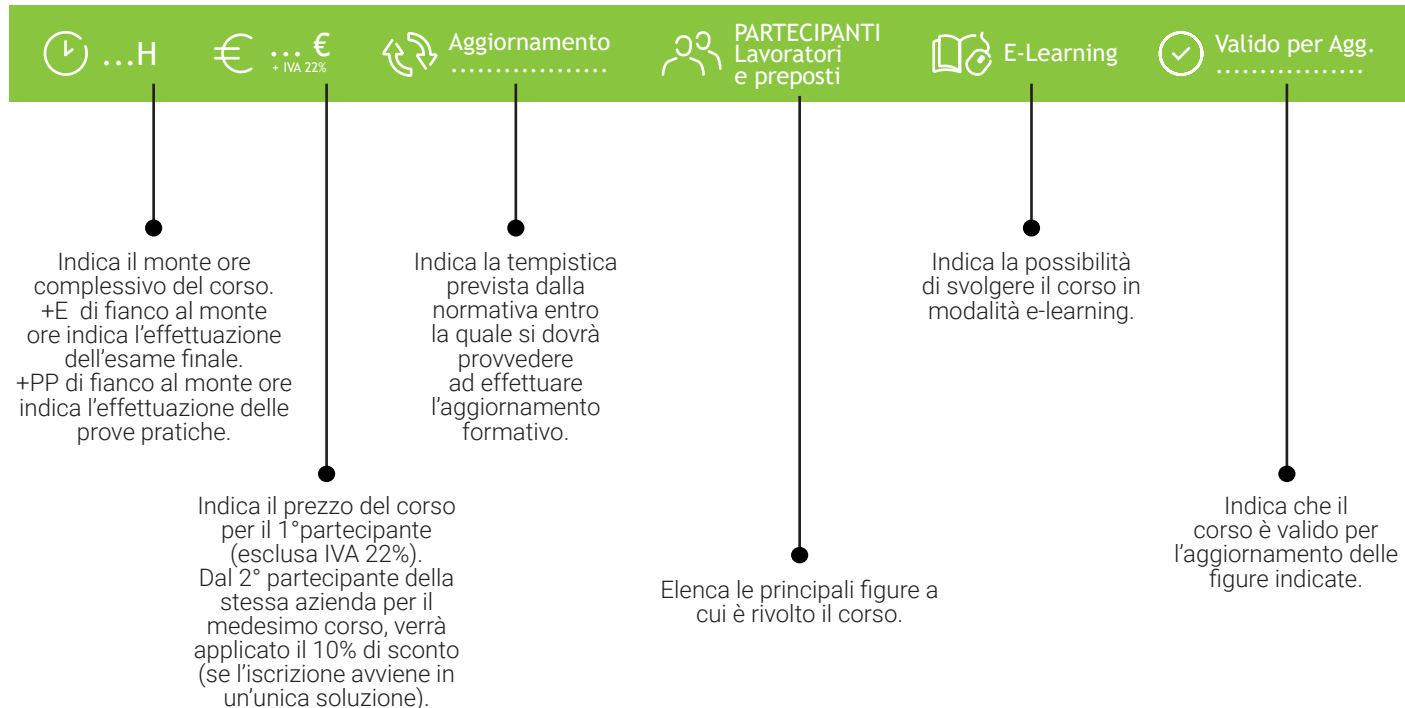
...H

... €
+ IVA 22%

Aggiornamento
..................

PARTECIPANTI
Lavoratori
e preposti

E-Learning

Valido per Agg.
..................

Indica il monte ore complessivo del corso. +E di fianco al monte ore indica l'effettuazione dell'esame finale. +PP di fianco al monte ore indica l'effettuazione delle prove pratiche.

Indica la tempistica prevista dalla normativa entro la quale si dovrà provvedere ad effettuare l'aggiornamento formativo.

Indica la possibilità di svolgere il corso in modalità e-learning.

Indica il prezzo del corso per il 1°partecipante (esclusa IVA 22%). Dal 2° partecipante della stessa azienda per il medesimo corso, verrà applicato il 10% di sconto (se l'iscrizione avviene in un'unica soluzione).

Elenca le principali figure a cui è rivolto il corso.

Indica che il corso è valido per l'aggiornamento delle figure indicate.